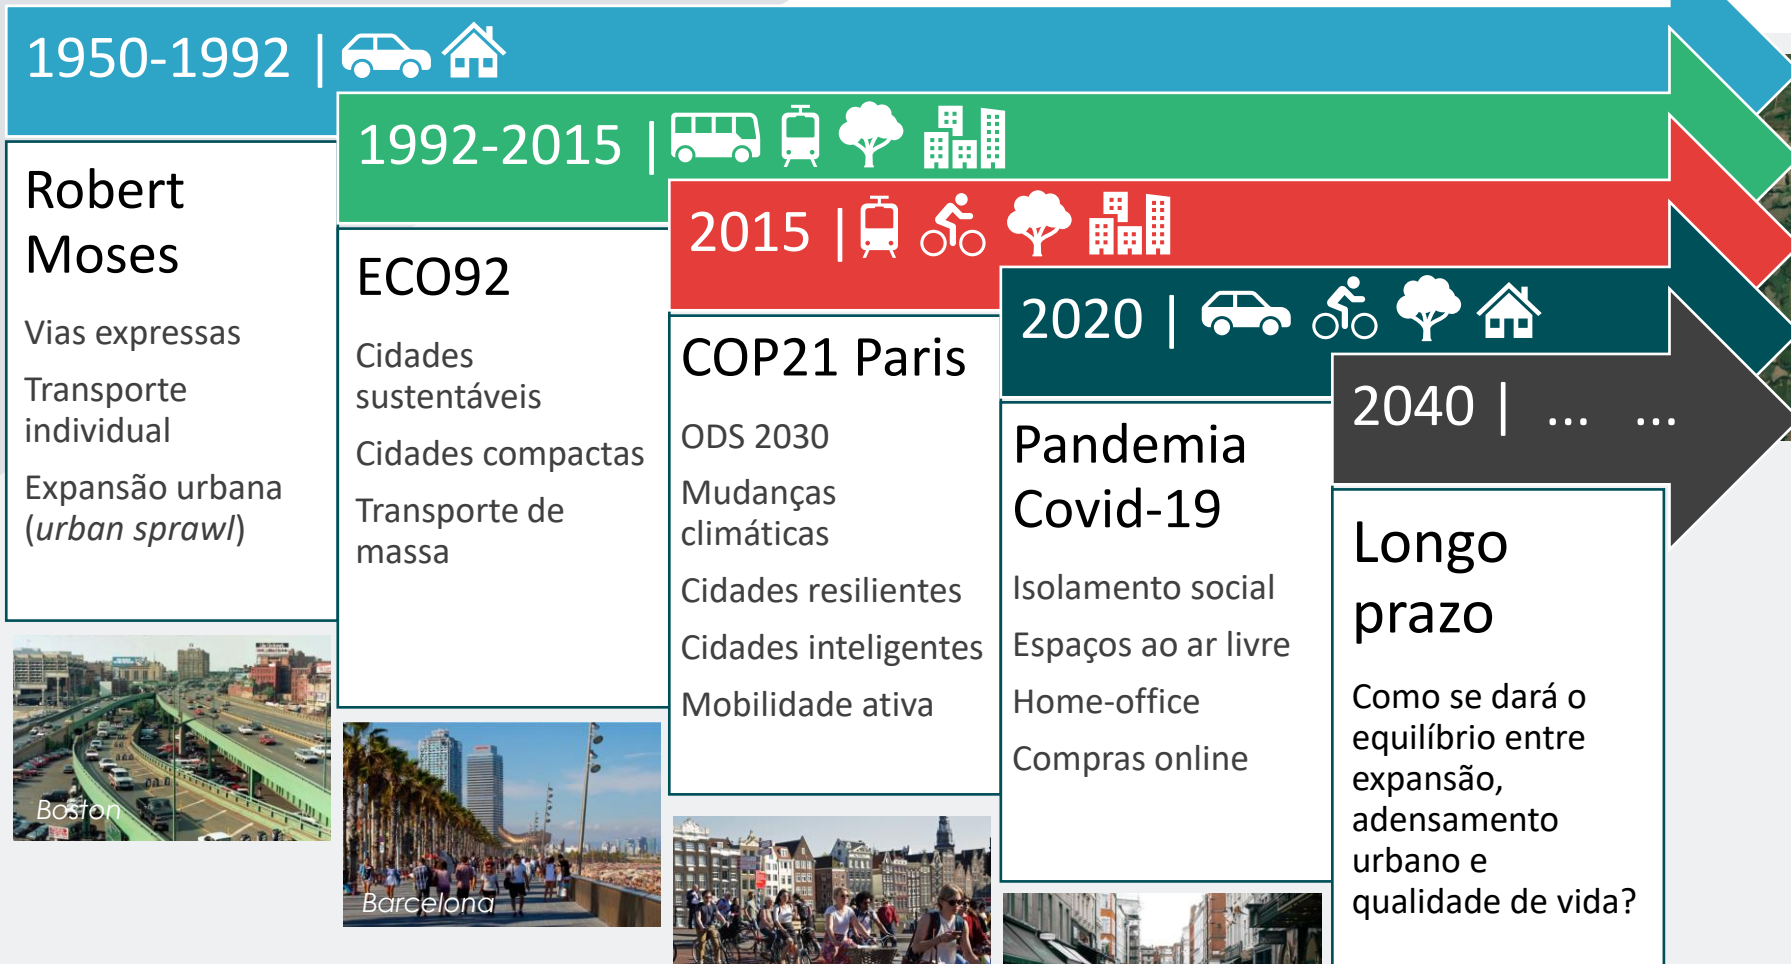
1950-1992 |

Robert Moses

Vias expressas

Transporte individual

Expansão urbana (*urban sprawl*)

Boston

1992-2015 |

ECO92

Cidades sustentáveis

Cidades compactas

Transporte de massa

Barcelona

2015 |

COP21 Paris

ODS 2030

Mudanças climáticas

Cidades resilientes

Cidades inteligentes

Mobilidade ativa

2020 |

Pandemia Covid-19

Isolamento social

Espaços ao ar livre

Home-office

Compras online

2040 | ... ...

Longo prazo

Como se dará o equilíbrio entre expansão, adensamento urbano e qualidade de vida?